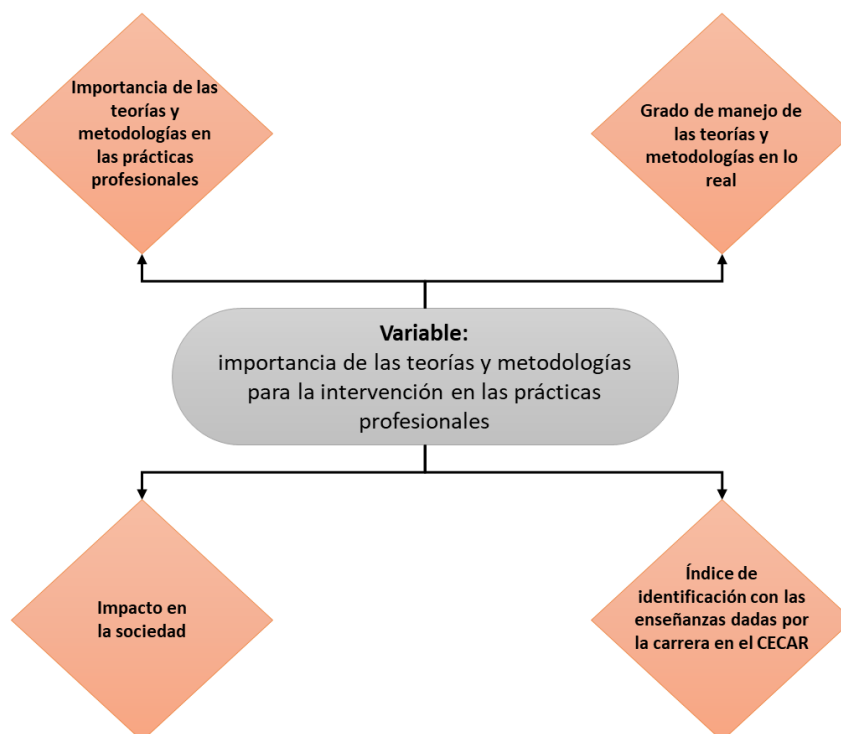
Importancia de las teorías y metodologías en las prácticas profesionales

Grado de manejo de las teorías y metodologías en lo real

**Variable:**
importancia de las teorías y metodologías para la intervención en las prácticas profesionales

Impacto en la sociedad

Índice de identificación con las enseñanzas dadas por la carrera en el CECAR